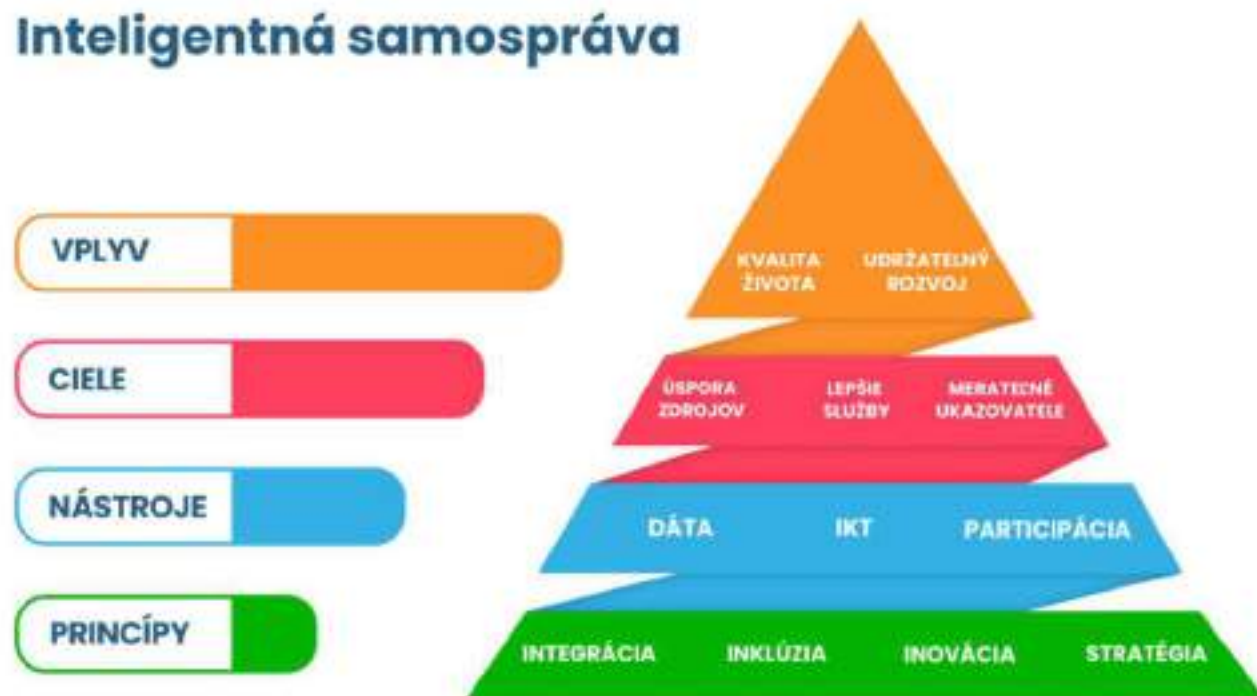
Inteligentná samospráva

VPLYV

CIELE

NÁSTROJE

PRINCÍPY

KVALITA ŽIVOTA

UDRŽATEĽNÝ ROZVOJ

ÚSPORA ZDROJOV

LEPŠIE SLUŽBY

MERATEĽNÉ UKAZOVATELE

DÁTA

IKT

PARTICIPÁCIA

INTEGRÁCIA

INKLÚZIA

INOVÁCIA

STRATÉGIA